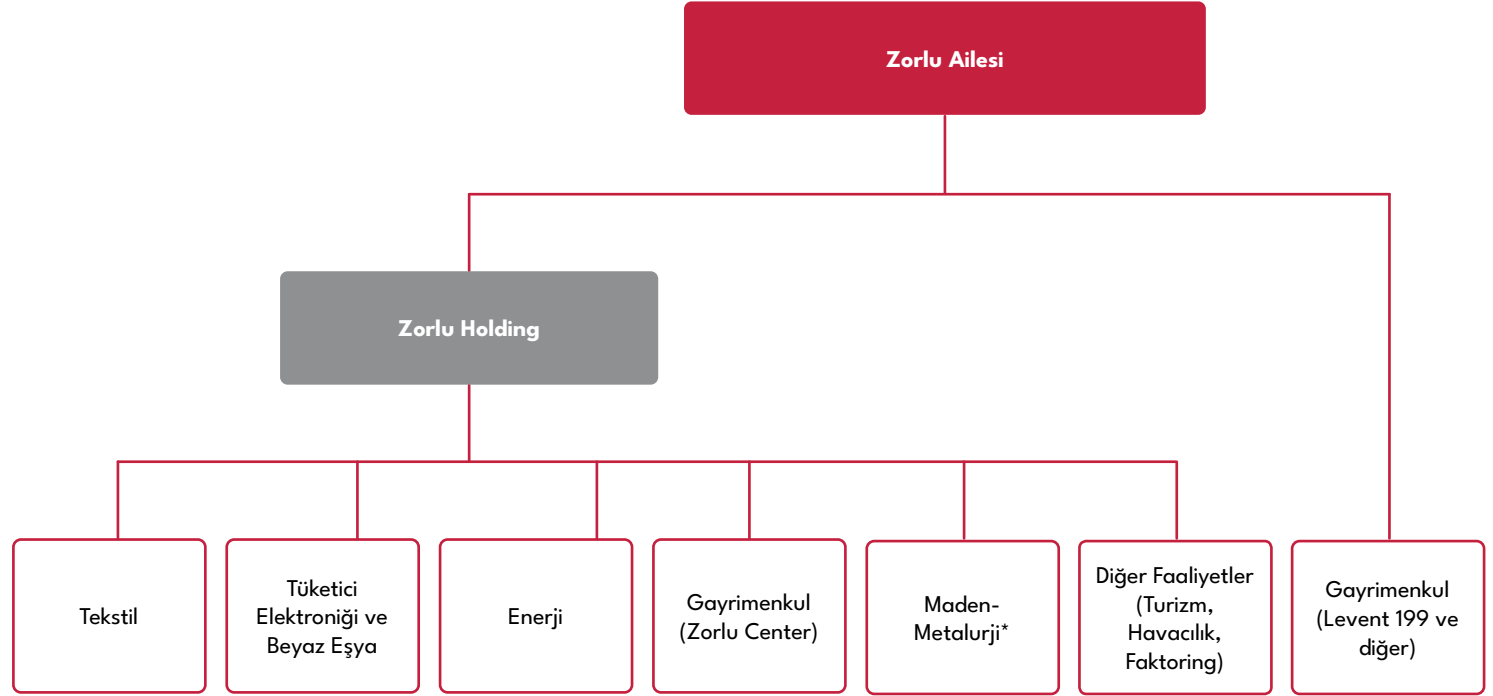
Zorlu Ailesi

Zorlu Holding

Tekstil

Tüketici Elektroniği ve Beyaz Eşya

Enerji

Gayrimenkul (Zorlu Center)

Maden-Metalurji*

Diğer Faaliyetler (Turizm, Havacılık, Faktoring)

Gayrimenkul (Levent 199 ve diğer)